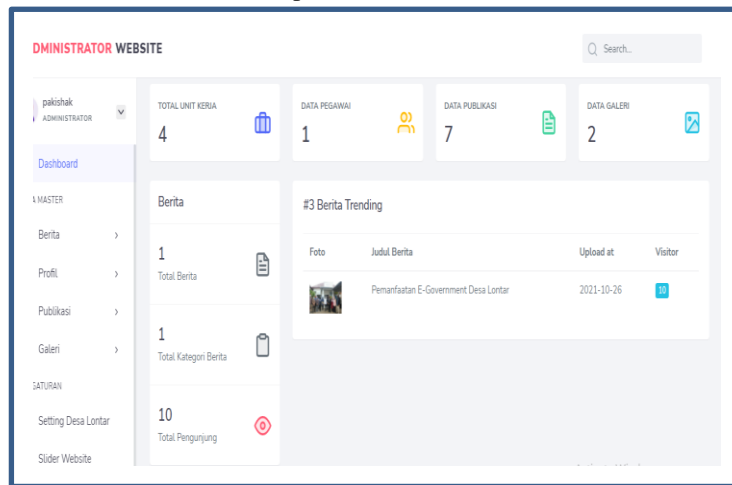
DMINISTRATOR WEBSITE

Search..

pakishak
ADMINISTRATOR

Dashboard

A MASTER

Berita

Profil

Publikasi

Galeri

SATURAN

Setting Desa Lontar

Slider Website

TOTAL UNIT KERJA
4

DATA PEGAWAI
1

DATA PUBLIKASI
7

DATA GALERI
2

Berita

1
Total Berita

1
Total Kategori Berita

10
Total Pengunjung

#3 Berita Trending

| Foto | Judul Berita | Upload at | Visitor |
|---|---|---|---|
| | Pemanfaatan E-Government Desa Lontar | 2021-10-26 | 10 |